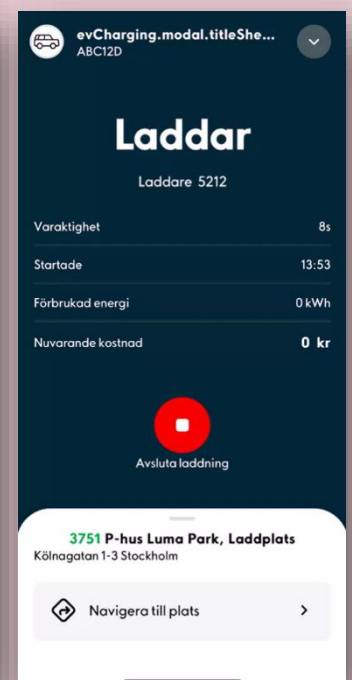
evCharging.modal.titleShe...
ABC12D

Laddar

Laddare 5212

| | |
|---|---|
| Varaktighet | 8s |
| Startade | 13:53 |
| Förbrukad energi | 0 kWh |
| Nuvarande kostnad | 0 kr |

Avsluta laddning

3751 P-hus Luma Park, Laddplats
Kölnagatan 1-3 Stockholm

Navigera till plats